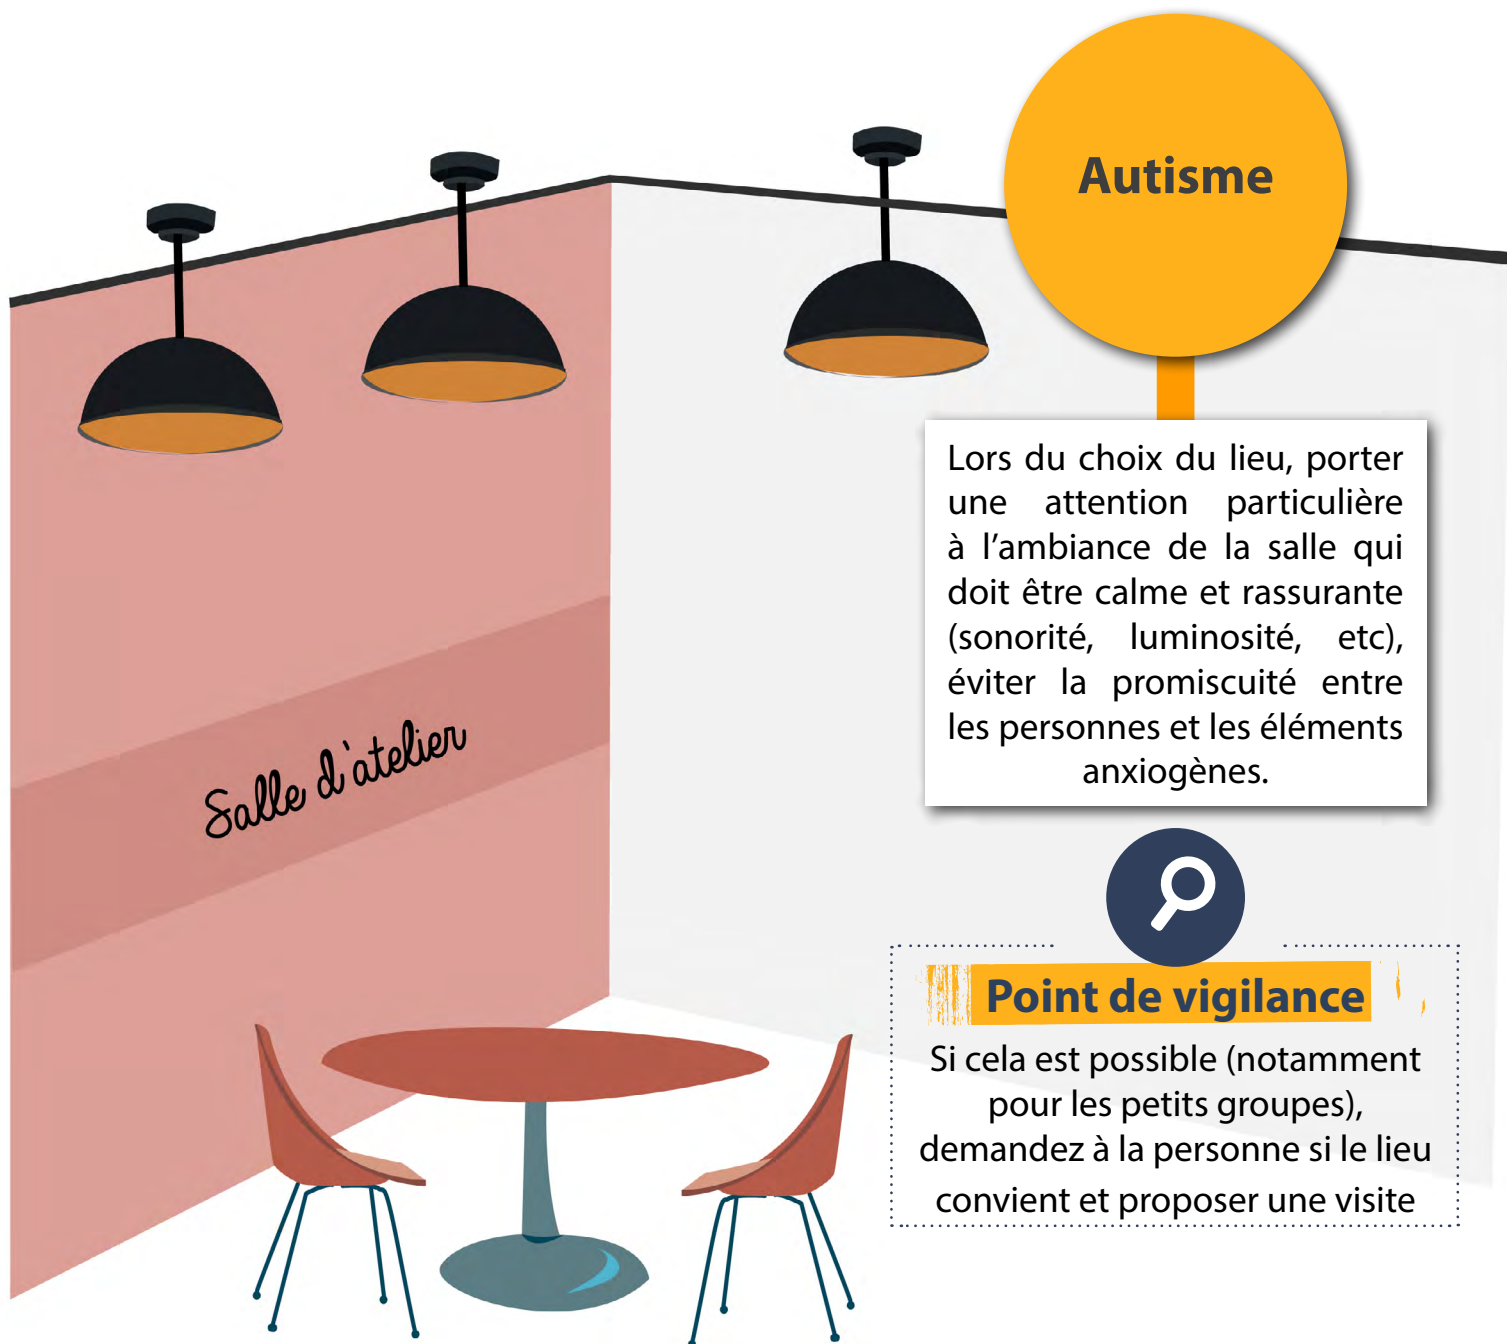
Salle d'atelier

Autisme

Lors du choix du lieu, porter une attention particulière à l'ambiance de la salle qui doit être calme et rassurante (sonorité, luminosité, etc), éviter la promiscuité entre les personnes et les éléments anxiogènes.

Point de vigilance

Si cela est possible (notamment pour les petits groupes), demandez à la personne si le lieu convient et proposer une visite